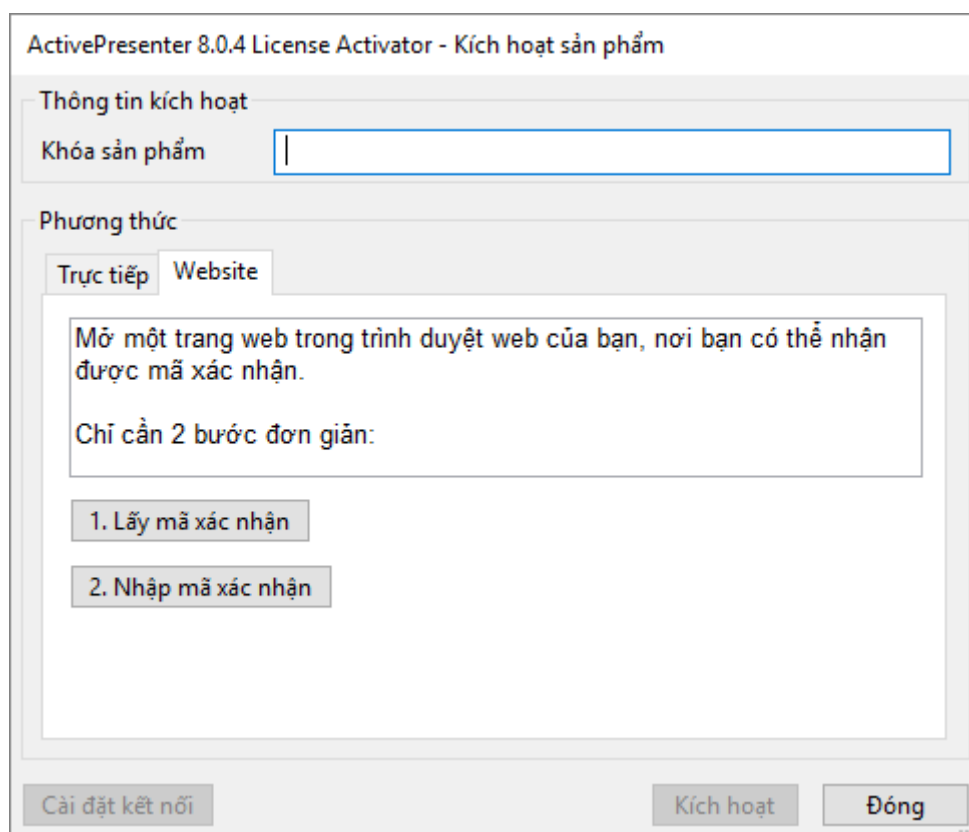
ActivePresenter 8.0.4 License Activator - Kích hoạt sản phẩm

Thông tin kích hoạt

Khóa sản phẩm

Phương thức

Trực tiếp

Website

Mở một trang web trong trình duyệt web của bạn, nơi bạn có thể nhận được mã xác nhận.

Chỉ cần 2 bước đơn giản:

1. Lấy mã xác nhận

2. Nhập mã xác nhận

Cài đặt kết nối

Kích hoạt

Đóng